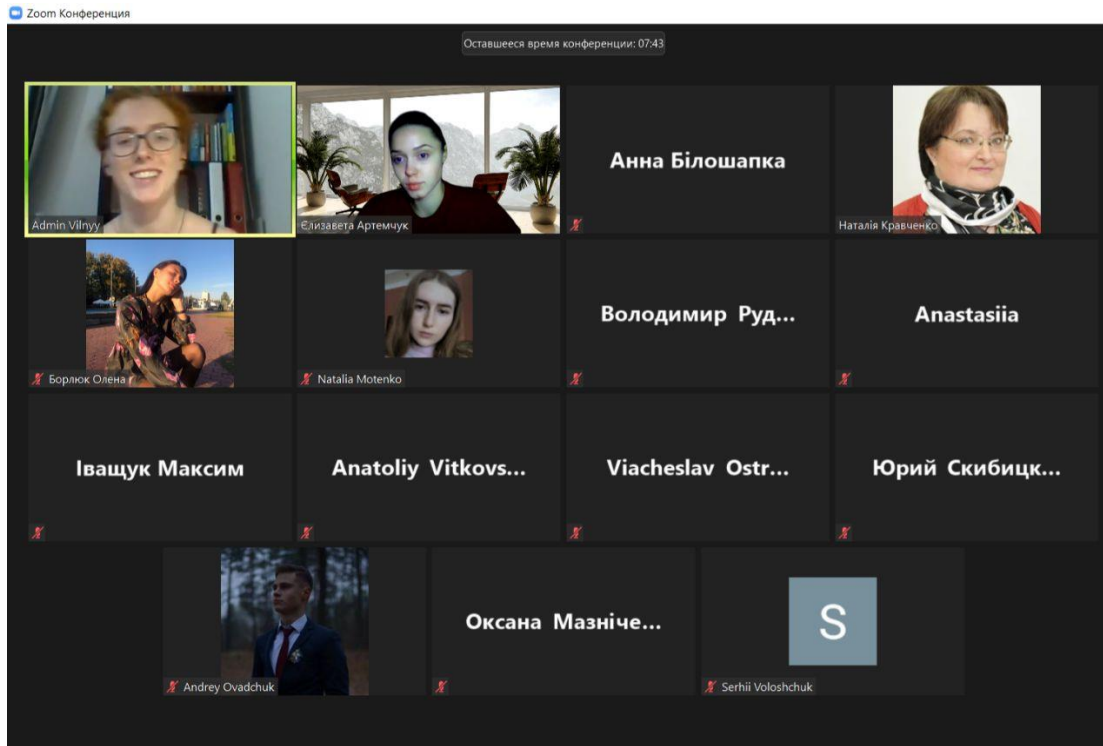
Zoom Конференция

Оставшееся время конференции: 07:43

Admin Vilnyy

Єлизавета Артемчук

Анна Білошапка

Наталія Кравченко

Борлюк Олена

Natalia Motenko

Володимир Руд...

Anastasiia

Іващук Максим

Anatoliy Vitkovs...

Viacheslav Ostr...

Юрий Скибицк...

Andrey Ovadchuk

Оксана Мазніче...

S

Serhii Voloshchuk